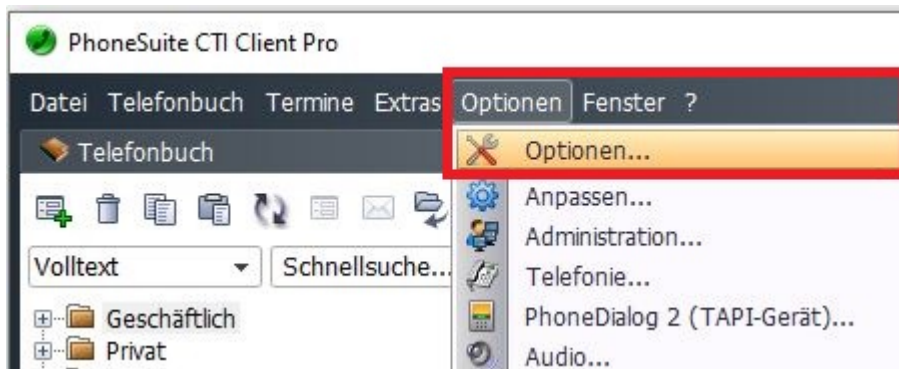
PhoneSuite CTI Client Pro

Datei Telefonbuch Termine Extras Optionen Fenster ?

Telefonbuch

Optionen...
Anpassen...
Administration...
Telefonie...
PhoneDialog 2 (TAPI-Gerät)...
Audio...

Volltext
Schnellsuche...

Geschäftlich
Privat